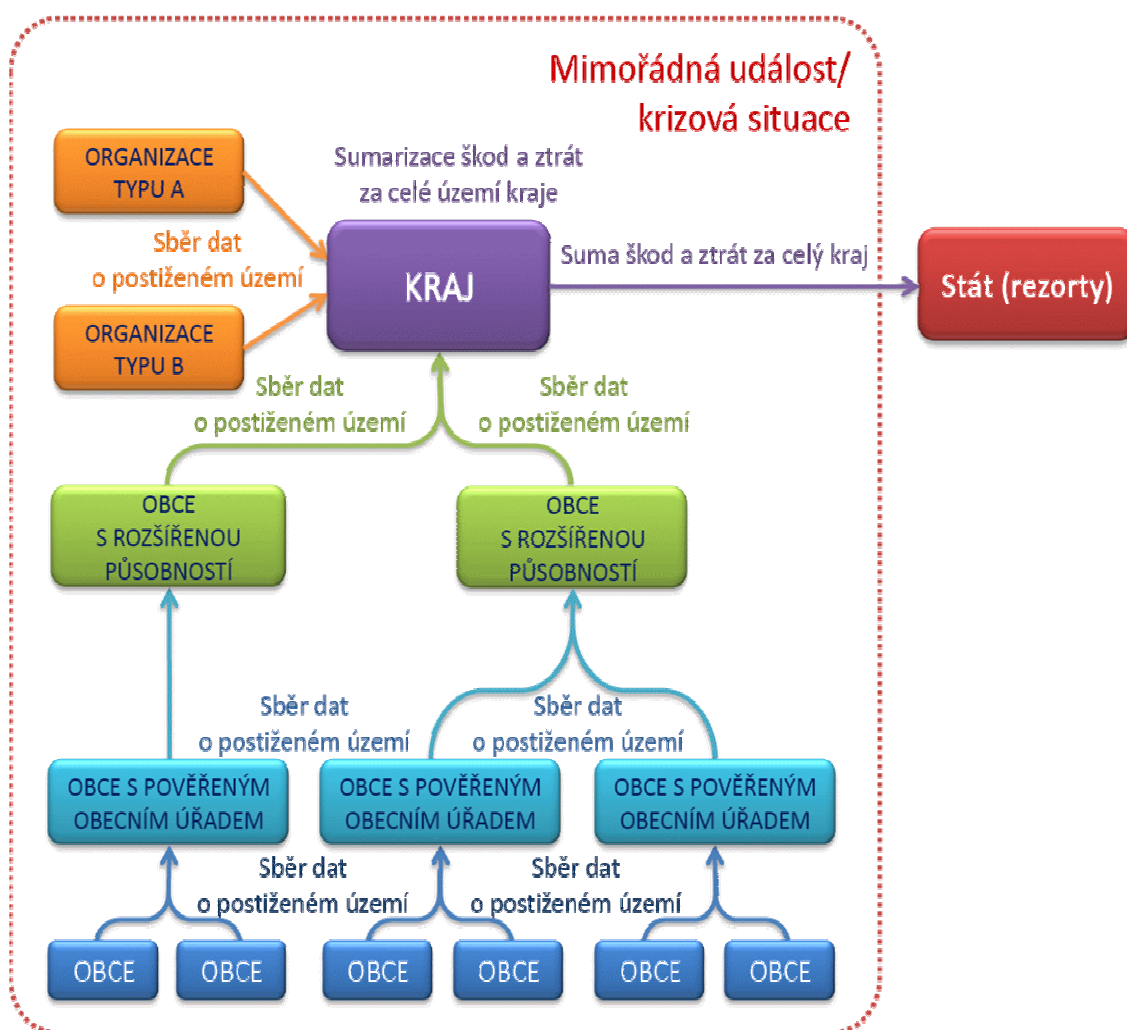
Mimořádná událost/
krizová situace

ORGANIZACE TYPU A

Sumarizace škod a ztrát za celé území kraje

Sběr dat o postiženém území

KRAJ

Suma škod a ztrát za celý kraj

Stát (rezorty)

ORGANIZACE TYPU B

Sběr dat o postiženém území

Sběr dat o postiženém území

OBCE S ROZŠÍŘENOU PŮSOBNOSTÍ

OBCE S ROZŠÍŘENOU PŮSOBNOSTÍ

Sběr dat o postiženém území

Sběr dat o postiženém území

OBCE S POVĚŘENÝM OBECNÍM ÚŘADEM

OBCE S POVĚŘENÝM OBECNÍM ÚŘADEM

OBCE S POVĚŘENÝM OBECNÍM ÚŘADEM

Sběr dat o postiženém území

Sběr dat o postiženém území

OBCE

OBCE

OBCE

OBCE

OBCE

OBCE